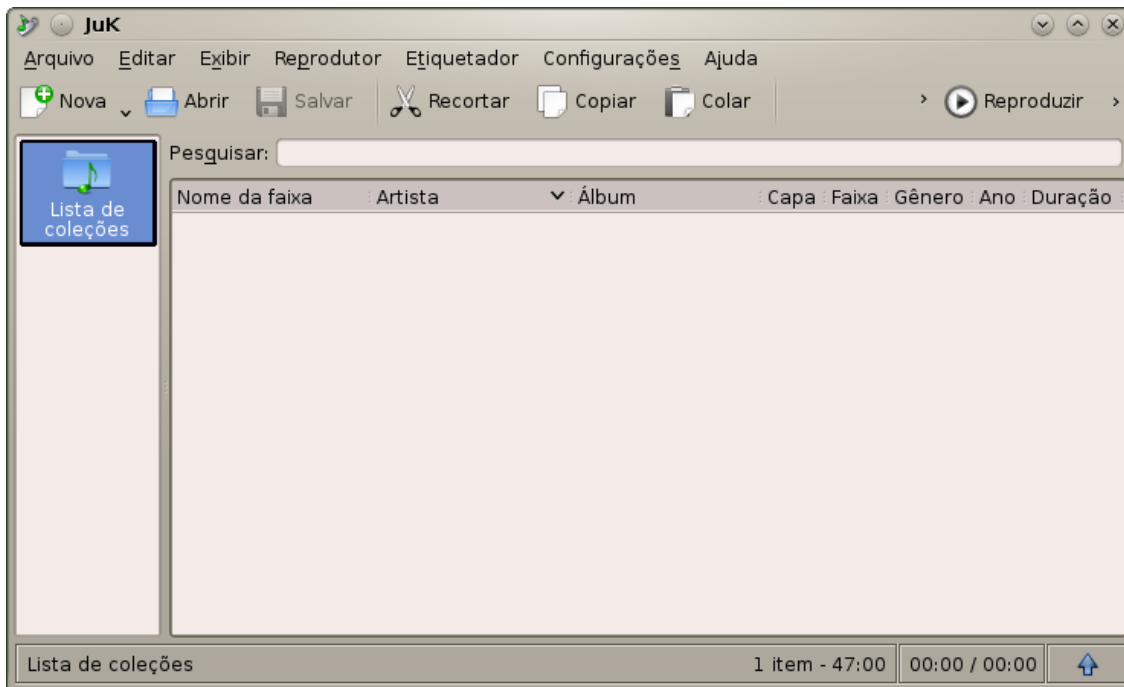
JuK

Arquivo Editar Exibir Reprodutor Etiquetador Configurações Ajuda

Nova Abrir Salvar Recortar Copiar Colar Reproduzir

Lista de coleções

Pesquisar:

| Nome da faixa | Artista | Álbum | Capa | Faixa | Gênero | Ano | Duração |
|---|---|---|---|---|---|---|---|

Lista de coleções 1 item - 47:00 00:00 / 00:00